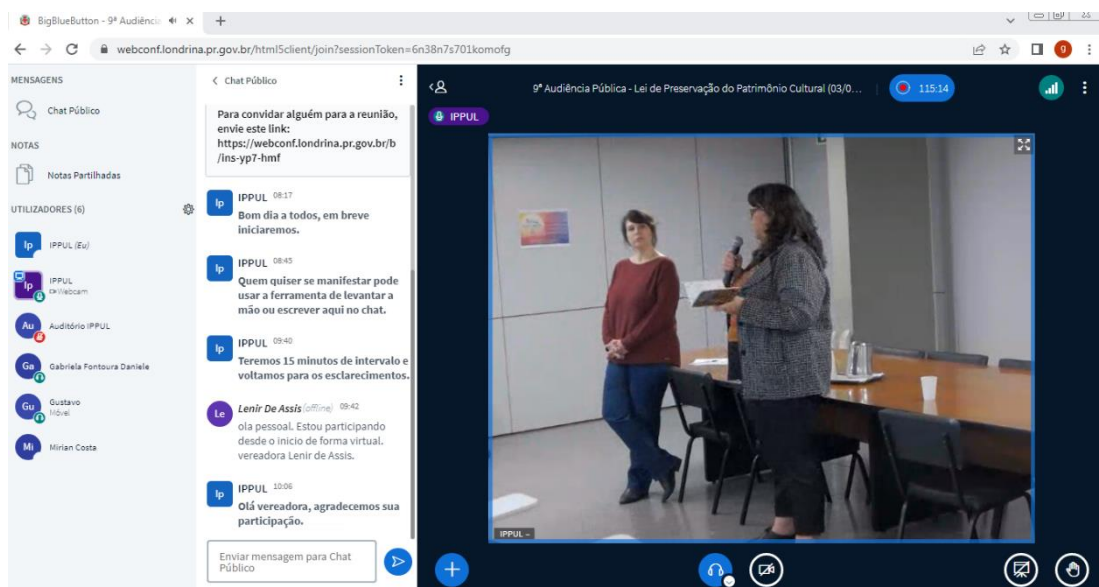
BigBlueButton - 9ª Audiênci ×   +

webconf.londrina.pr.gov.br/html5client/join?sessionToken=6n38n7s701komofg

MENSAGENS

Chat Público

NOTAS

Notas Partilhadas

UTILIZADORES (6)

Ip IPPUL (Eu)

Ip IPPUL Webcam

Au Auditório IPPUL

Ga Gabriela Fontoura Daniele

Gu Gustavo Móvel

Mi Mirian Costa

< Chat Público

Para convidar alguém para a reunião, envie este link: https://webconf.londrina.pr.gov.br/b/ins-yp7-hmf

IPPUL 08:17
Bom dia a todos, em breve iniciaremos.

IPPUL 08:45
Quem quiser se manifestar pode usar a ferramenta de levantar a mão ou escrever aqui no chat.

IPPUL 09:40
Teremos 15 minutos de intervalo e voltamos para os esclarecimentos.

Lenir De Assis (offline) 09:42
ola pessoal. Estou participando desde o inicio de forma virtual. vereadora Lenir de Assis.

IPPUL 10:06
Olá vereadora, agradecemos sua participação.

Enviar mensagem para Chat Público

9ª Audiência Pública - Lei de Preservação do Patrimônio Cultural (03/0...

115:14

IPPUL

IPPUL